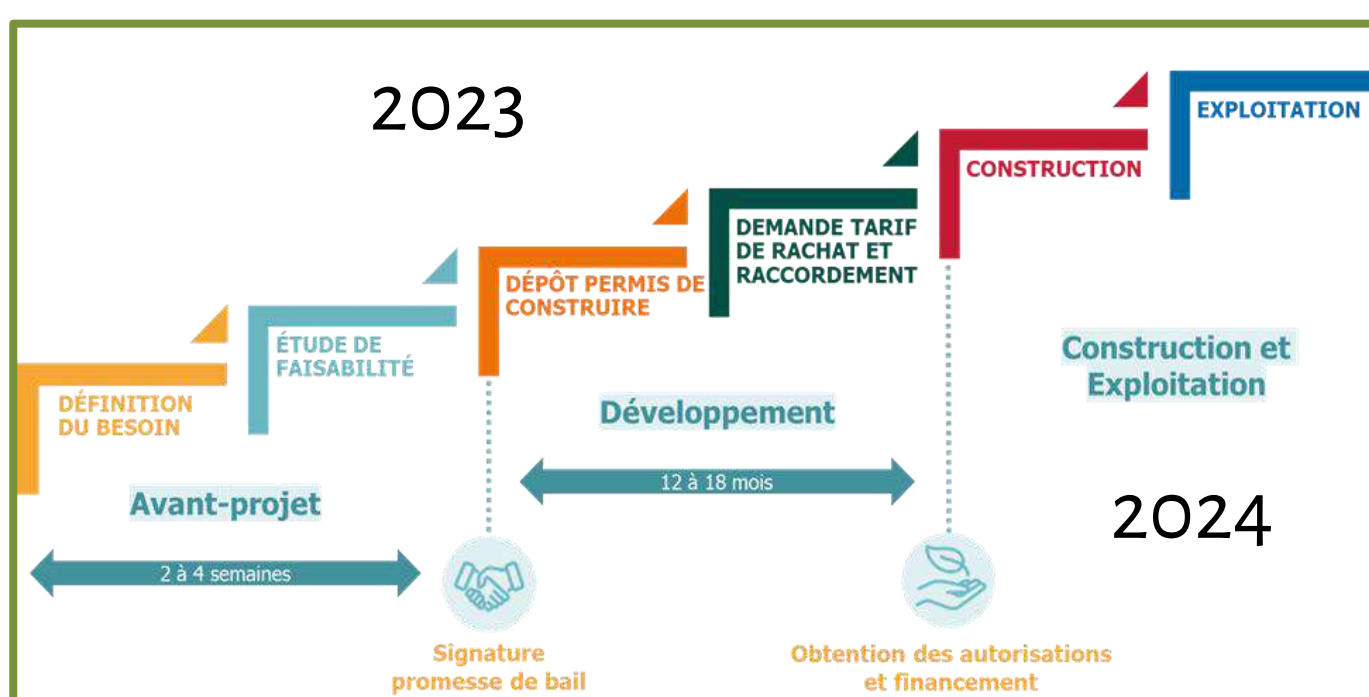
2023

EXPLOITATION

CONSTRUCTION

DEMANDE TARIF DE RACHAT ET RACCORDEMENT

DÉPÔT PERMIS DE CONSTRUIRE

ÉTUDE DE FAISABILITÉ

DÉFINITION DU BESOIN

Construction et Exploitation

Développement

12 à 18 mois

Avant-projet

2024

2 à 4 semaines

Signature promesse de bail

Obtention des autorisations et financement